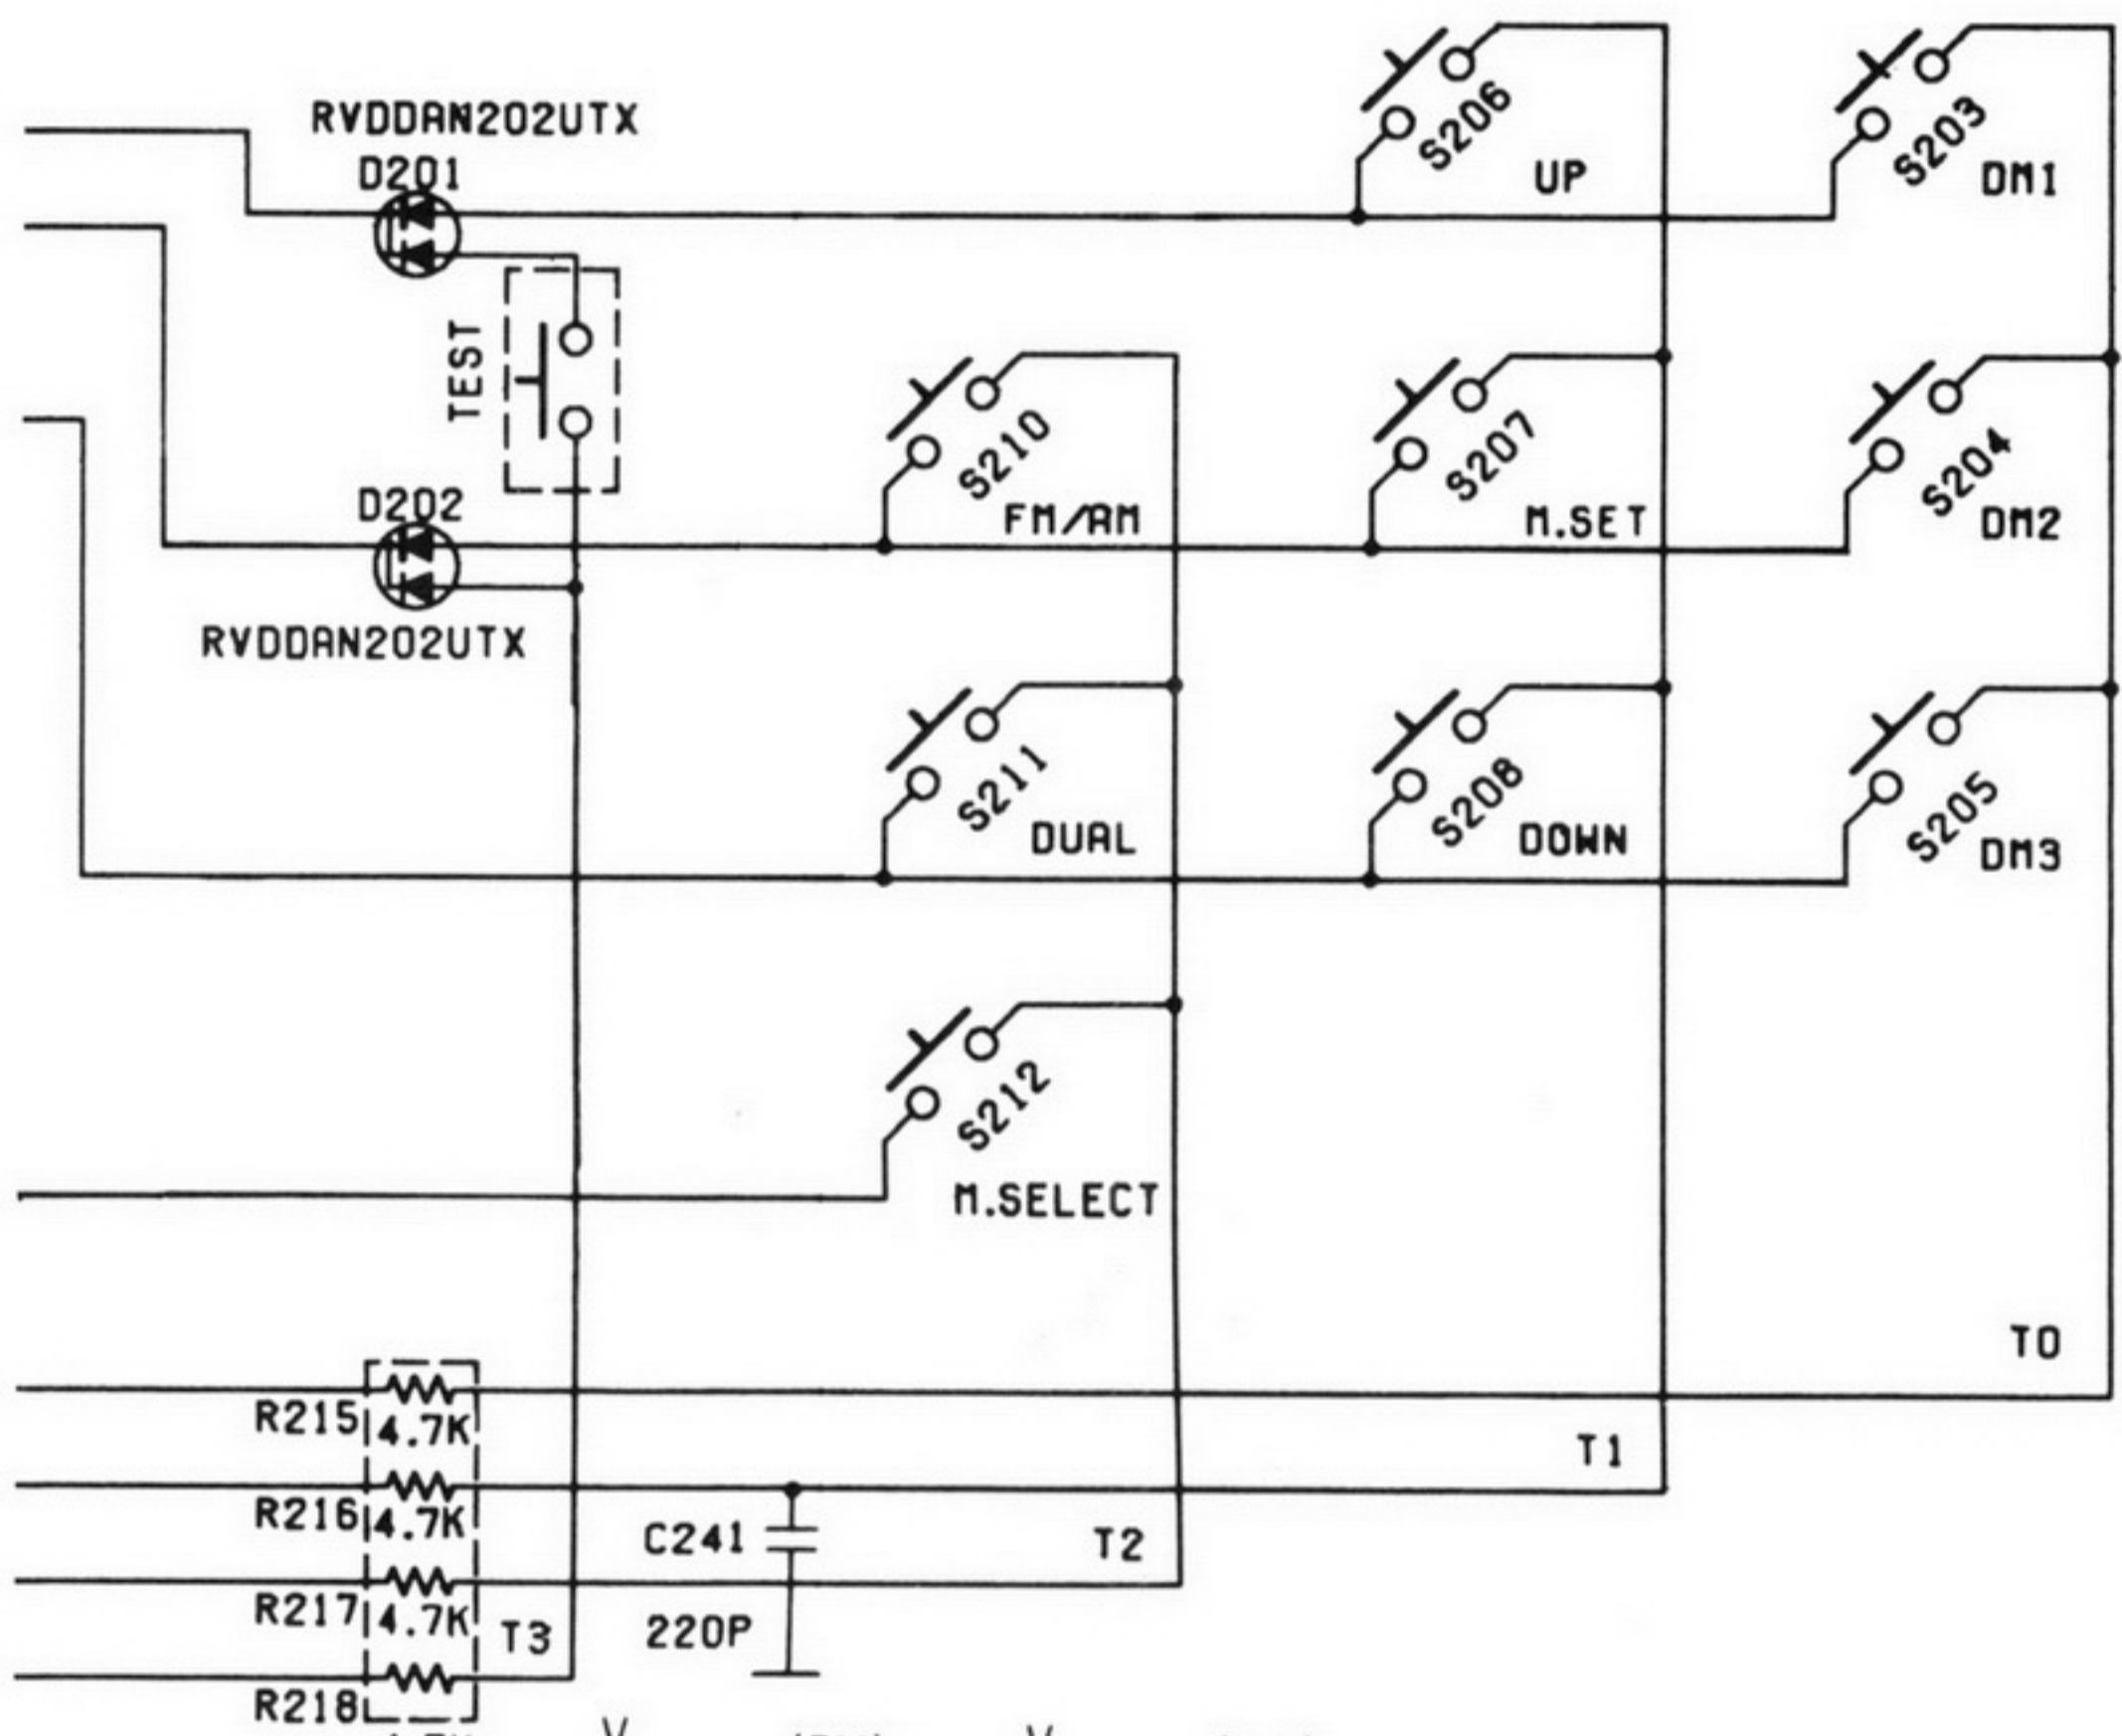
RVDDAN202UTX
D201

S206
UP

S203
DM1

TEST

S210
FM/AM

S207
M.SET

S204
DM2

D202

RVDDAN202UTX

S211
DUAL

S208
DOWN

S205
DM3

S212
M.SELECT

T0

R215 4.7K

T1

R216 4.7K

C241

T2

R217 4.7K
T3
220P

R218

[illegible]